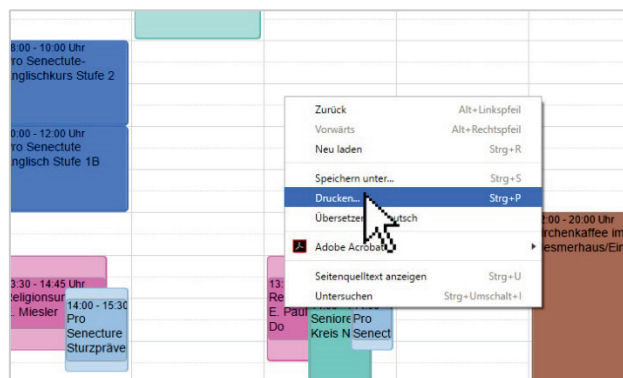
8:00 - 10:00 Uhr
ro Senectute-
nglischkurs Stufe 2

0:00 - 12:00 Uhr
ro Senectute
nglisch Stufe 1B

3:30 - 14:45 Uhr
eligionsur
. Miesler

14:00 - 15:30
Pro
Senecture
Sturzpräve

13:
Re
E. Paul
Do

Seniore
Kreis N

Pro
Senect

2:00 - 20:00 Uhr
irchenkaffee im
esmerhaus/Ei

Zurück Alt+Linkspfeil
Vorwärts Alt+Rechtspfeil
Neu laden Strg+R
Speichern unter... Strg+S
Drucken... Strg+P
Übersetzen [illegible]utsch
Adobe Acrobat
Seitenquelltext anzeigen Strg+U
Untersuchen Strg+Umschalt+I